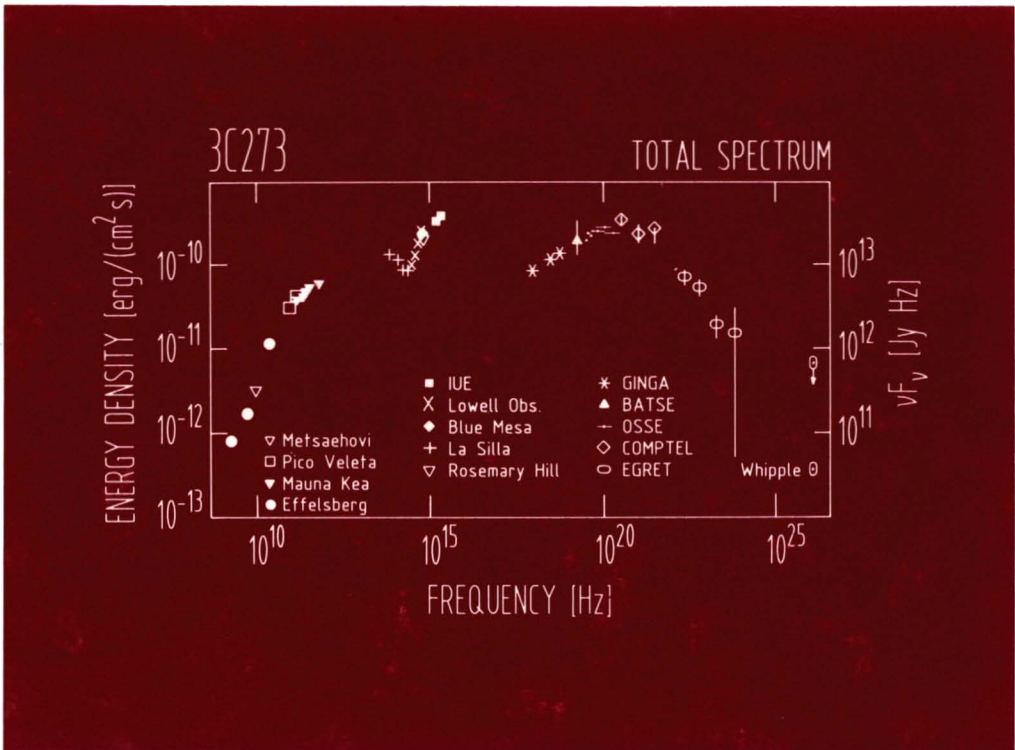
3C273

TOTAL SPECTRUM

ENERGY DENSITY [erg/(cm$^2$ s)]

$10^{-10}$
$10^{-11}$
$10^{-12}$
$10^{-13}$

$10^{13}$
$10^{12}$
$10^{11}$

$\nu F_\nu$ [Jy Hz]

▽ Metsaehovi
□ Pico Veleta
▼ Mauna Kea
● Effelsberg

■ IUE
X Lowell Obs.
◆ Blue Mesa
+ La Silla
▽ Rosemary Hill

✱ GINGA
▲ BATSE
– OSSE
◇ COMPTEL
⬭ EGRET

Whipple θ

$10^{10}$
$10^{15}$
$10^{20}$
$10^{25}$

FREQUENCY [Hz]